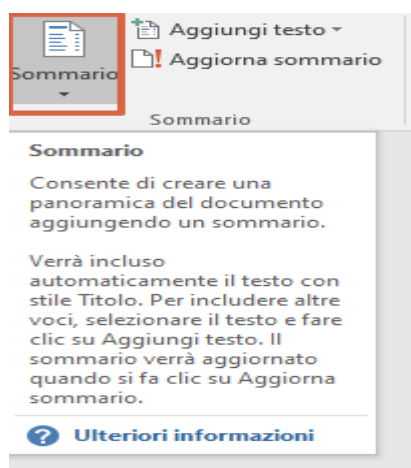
Sommario

Aggiungi testo

Aggiorna sommario

Sommario

Sommario

Consente di creare una panoramica del documento aggiungendo un sommario.

Verrà incluso automaticamente il testo con stile Titolo. Per includere altre voci, selezionare il testo e fare clic su Aggiungi testo. Il sommario verrà aggiornato quando si fa clic su Aggiorna sommario.

Ulteriori informazioni